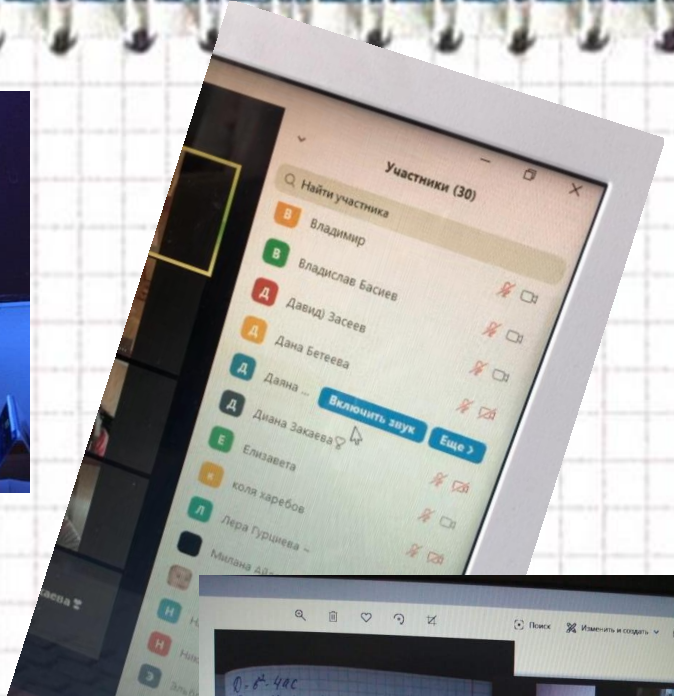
Участники (30)

Найти участника

В Владимир

В Владислав Басиев

Д Давид) Засеев

Д Дана Бетеева

Д Даяна ...

Включить звук

Д Диана Закаева

Еще >

Е Елизавета

к коля харебов

Л Лера Гурциева ...

Милана Ай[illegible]

Н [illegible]

Н Ник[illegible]

Э Эль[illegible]

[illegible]аева

Поиск

Изменить и создать

$D = b^2 - 4ac$